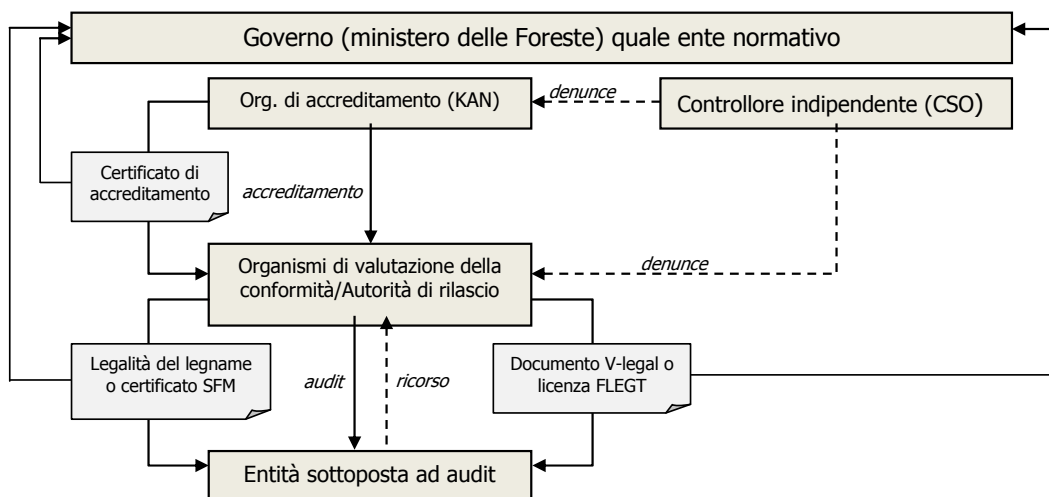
Governo (ministero delle Foreste) quale ente normativo

Org. di accreditamento (KAN)

denunce

Controllore indipendente (CSO)

Certificato di accreditamento

accreditamento

Organismi di valutazione della conformità/Autorità di rilascio

denunce

Legalità del legname o certificato SFM

audit

ricorso

Documento V-legal o licenza FLEGT

Entità sottoposta ad audit